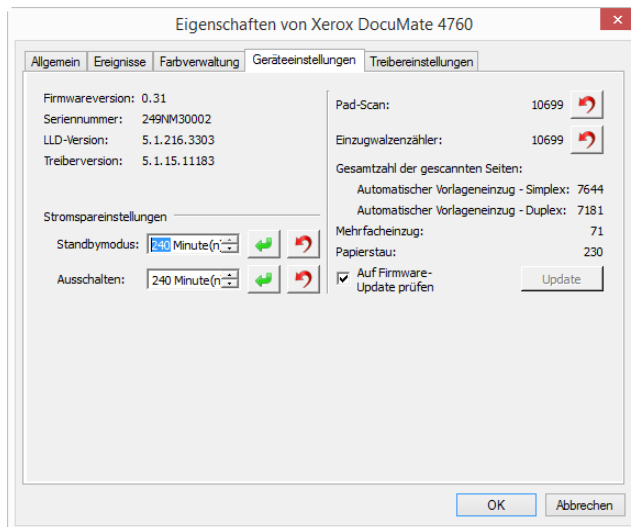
Eigenschaften von Xerox DocuMate 4760

Allgemein | Ereignisse | Farbverwaltung | Geräteeinstellungen | Treibereinstellungen

Firmwareversion: 0.31
Seriennummer: 249NM30002
LLD-Version: 5.1.216.3303
Treiberversion: 5.1.15.11183

Stromspareinstellungen
Standbymodus: 240 Minute(n)
Ausschalten: 240 Minute(n)

Pad-Scan: 10699
Einzugwalzenzähler: 10699
Gesamtzahl der gescannten Seiten:
Automatischer Vorlageneinzug - Simplex: 7644
Automatischer Vorlageneinzug - Duplex: 7181
Mehrfacheinzug: 71
Papierstau: 230
Auf Firmware-Update prüfen
Update

OK
Abbrechen